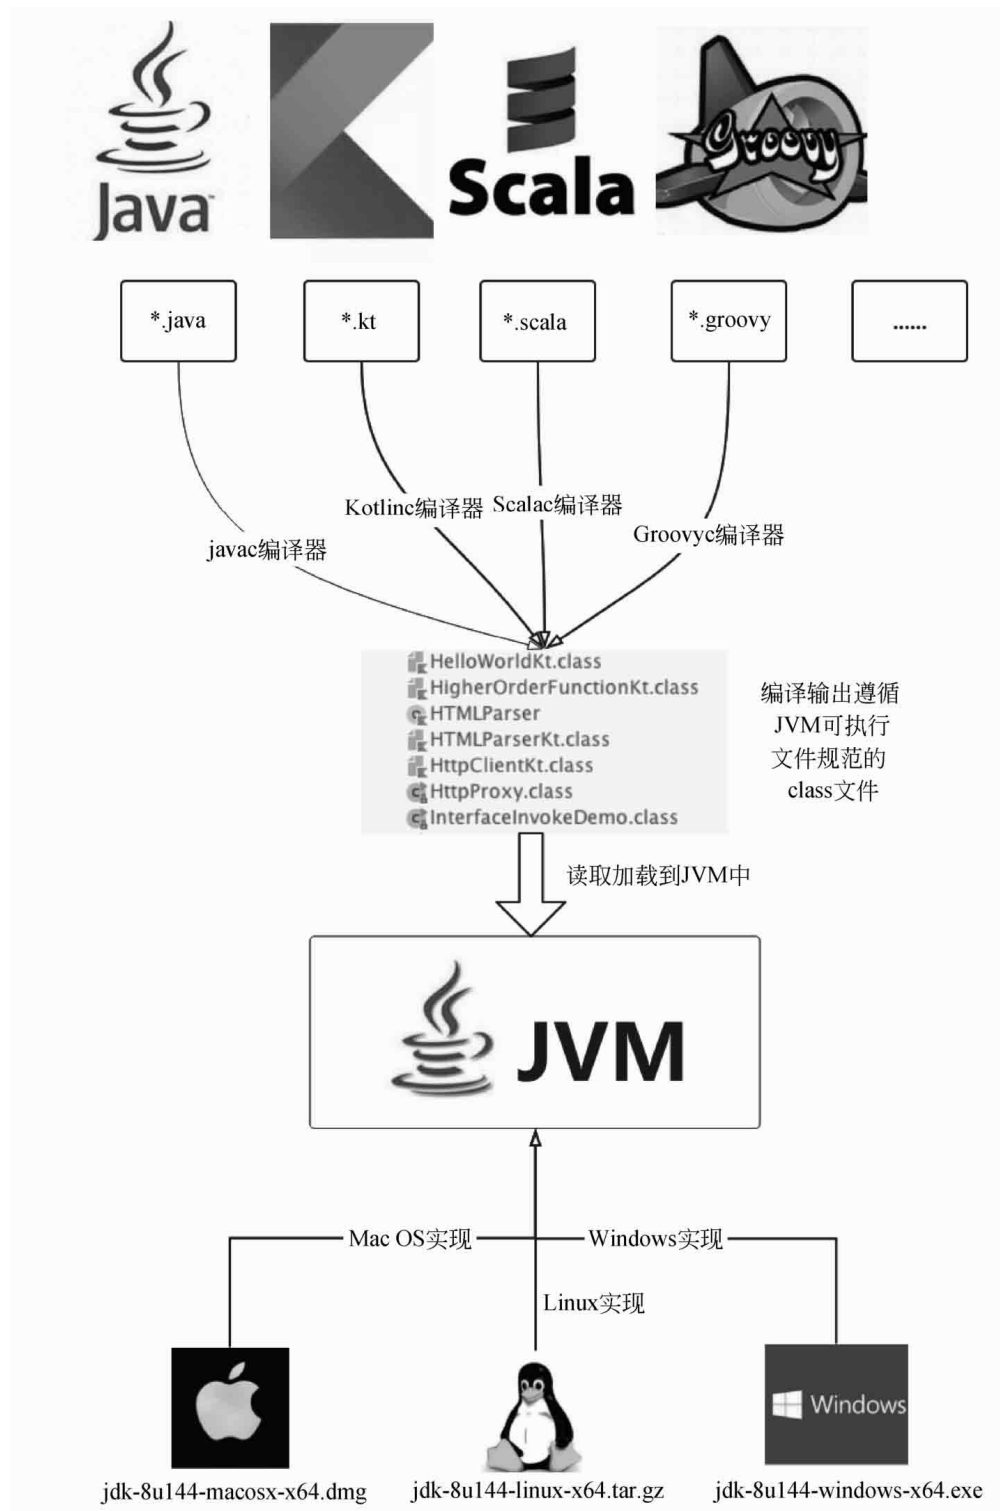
Java

Scala

Groovy

*.java

*.kt

*.scala

*.groovy

......

Kotlinc编译器 Scalac编译器

javac编译器

Groovyc编译器

HelloWorldKt.class
HigherOrderFunctionKt.class
HTMLParser
HTMLParserKt.class
HttpClientKt.class
HttpProxy.class
InterfaceInvokeDemo.class

编译输出遵循JVM可执行文件规范的class文件

读取加载到JVM中

JVM

Mac OS实现

Windows实现

Linux实现

Windows

jdk-8u144-macosx-x64.dmg

jdk-8u144-linux-x64.tar.gz

jdk-8u144-windows-x64.exe